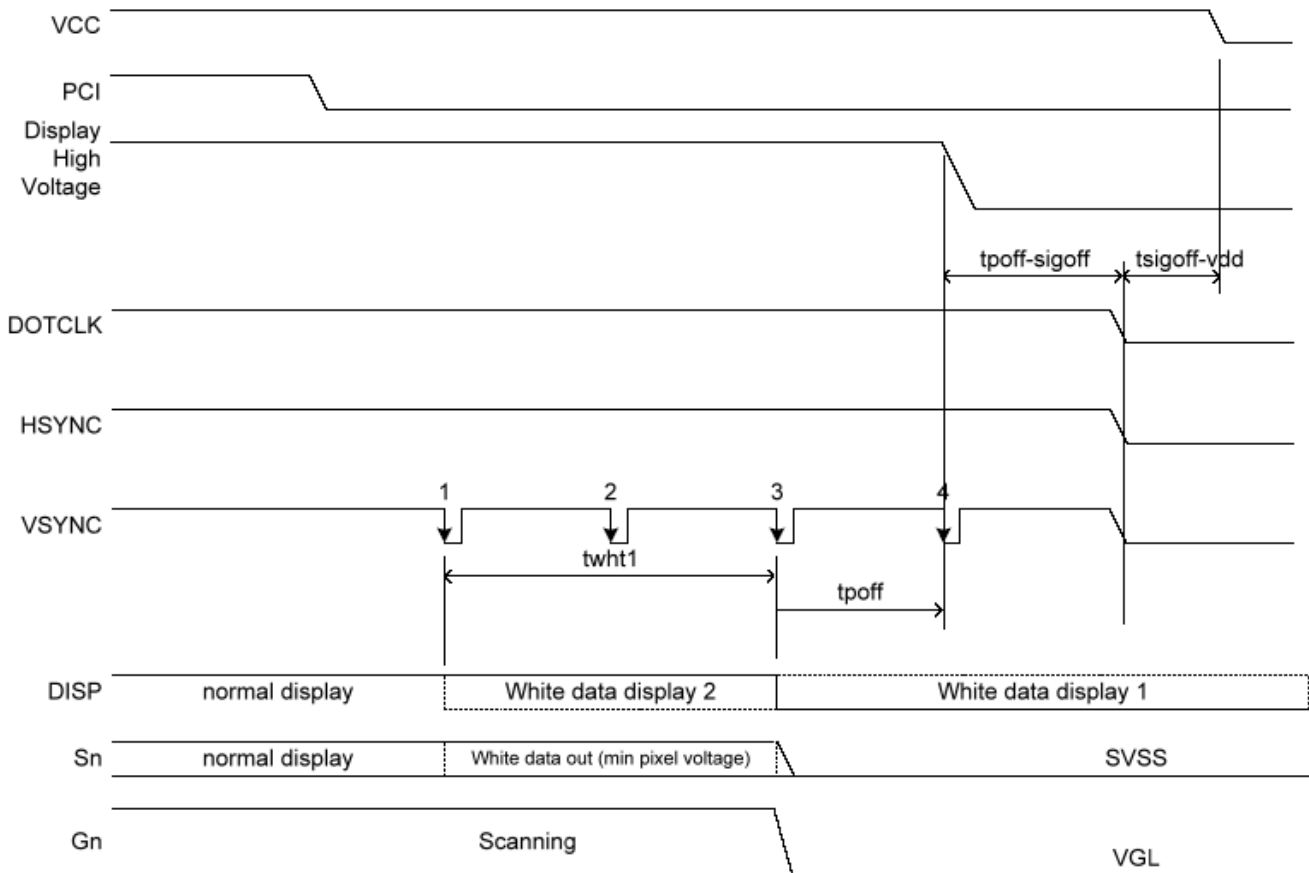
VCC

PCI

Display High Voltage

tpoff-sigoff

tsigoff-vdd

DOTCLK

HSYNC

1

2

3

4

VSYNC

twht1

tpoff

DISP

normal display

White data display 2

White data display 1

Sn

normal display

White data out (min pixel voltage)

SVSS

Gn

Scanning

VGL